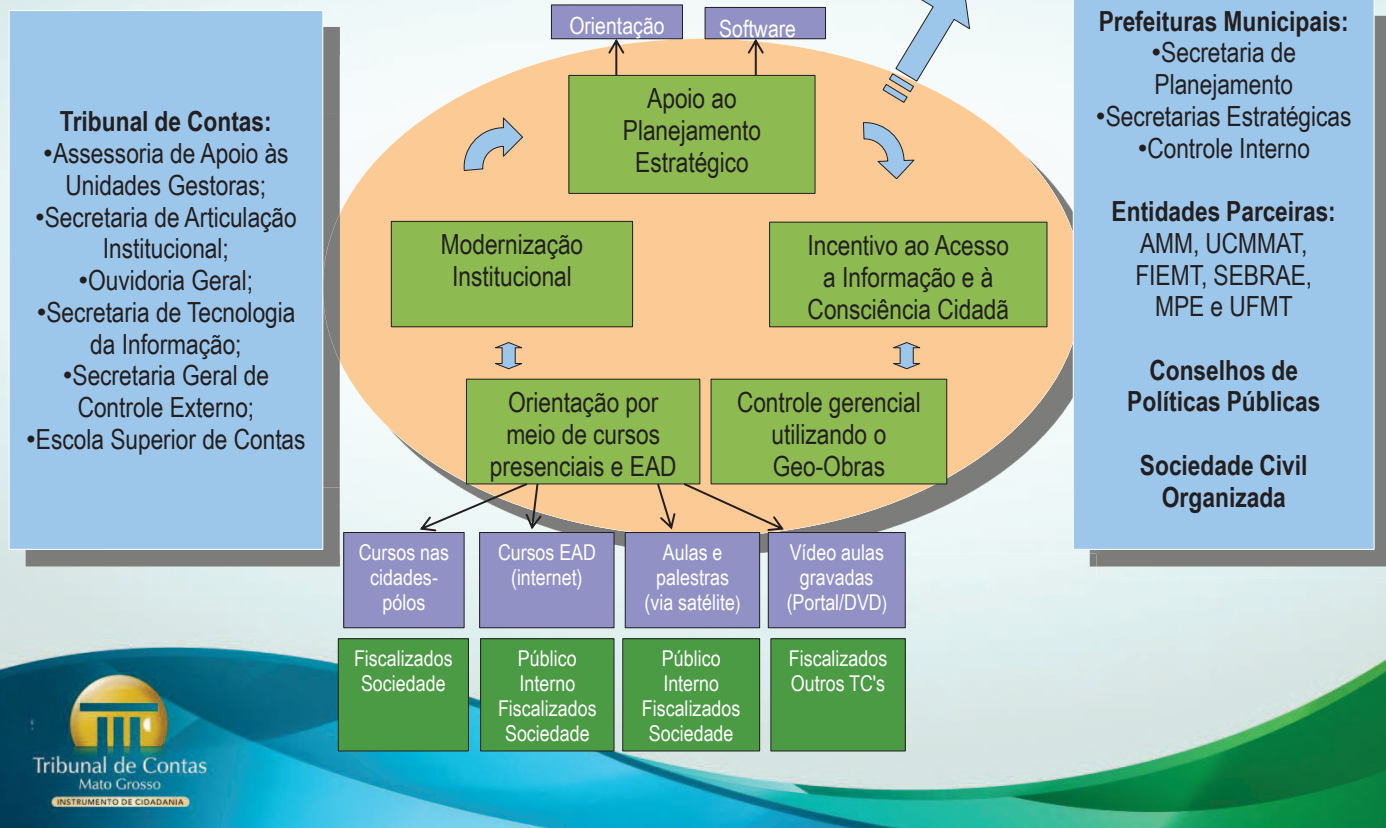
**Tribunal de Contas:**
•Assessoria de Apoio às Unidades Gestoras;
•Secretaria de Articulação Institucional;
•Ouvidoria Geral;
•Secretaria de Tecnologia da Informação;
•Secretaria Geral de Controle Externo;
•Escola Superior de Contas

Orientação

Software

Apoio ao Planejamento Estratégico

Modernização Institucional

Incentivo ao Acesso a Informação e à Consciência Cidadã

Orientação por meio de cursos presenciais e EAD

Controle gerencial utilizando o Geo-Obras

Cursos nas cidades-pólos

Cursos EAD (internet)

Aulas e palestras (via satélite)

Vídeo aulas gravadas (Portal/DVD)

Fiscalizados Sociedade

Público Interno Fiscalizados Sociedade

Público Interno Fiscalizados Sociedade

Fiscalizados Outros TC's

**Prefeituras Municipais:**
•Secretaria de Planejamento
•Secretarias Estratégicas
•Controle Interno

**Entidades Parceiras:**
AMM, UCMMAT, FIEMT, SEBRAE, MPE e UFMT

**Conselhos de Políticas Públicas**

**Sociedade Civil Organizada**

Tribunal de Contas
Mato Grosso
INSTRUMENTO DE CIDADANIA